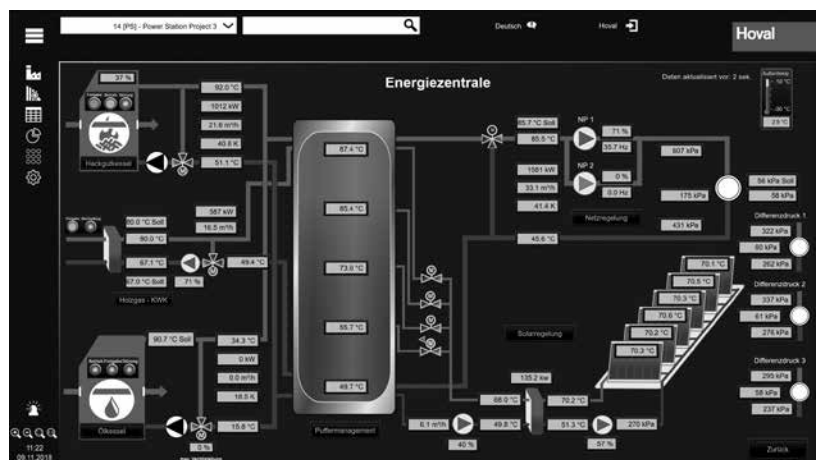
14 [PS] - Power Station Project 3

Deutsch

Hoval

Hoval

Energiezentrale

Daten aktualisiert vor: 2 sek.

Außentemp
50 °C
-30 °C
23 °C

37 %

92.0 °C
1012 kW
21.6 m³/h
40.6 K
51.1 °C

Hackgutkessel

80.0 °C Soll
90.0 °C
587 kW
16.5 m³/h

67.1 °C
67.0 °C Soll
71 %
49.4 °C

Holzgas - KWK

90.7 °C Soll
34.3 °C
0 kW
0.0 m³/h
18.5 K
15.8 °C
0 %

Ölkessel

87.4 °C
85.4 °C
73.0 °C
55.7 °C
49.7 °C

Puffermanagement

85.7 °C Soll
85.5 °C

NP 1
71 %
35.7 Hz

NP 2
0 %
0.0 Hz

1581 kW
33.1 m³/h
41.4 K

607 kPa
175 kPa
431 kPa

Netzregelung

56 kPa Soll
58 kPa

45.6 °C

Differenzdruck 1
322 kPa
60 kPa
262 kPa

Differenzdruck 2
337 kPa
61 kPa
276 kPa

Differenzdruck 3
295 kPa
58 kPa
237 kPa

Solarregelung

70.1 °C
70.5 °C
70.3 °C
70.6 °C
70.2 °C
70.3 °C

135.2 kW
68.0 °C
70.2 °C
6.1 m³/h
49.8 °C
51.3 °C
270 kPa
40 %
57 %

Zurück

11:22
09.11.2018